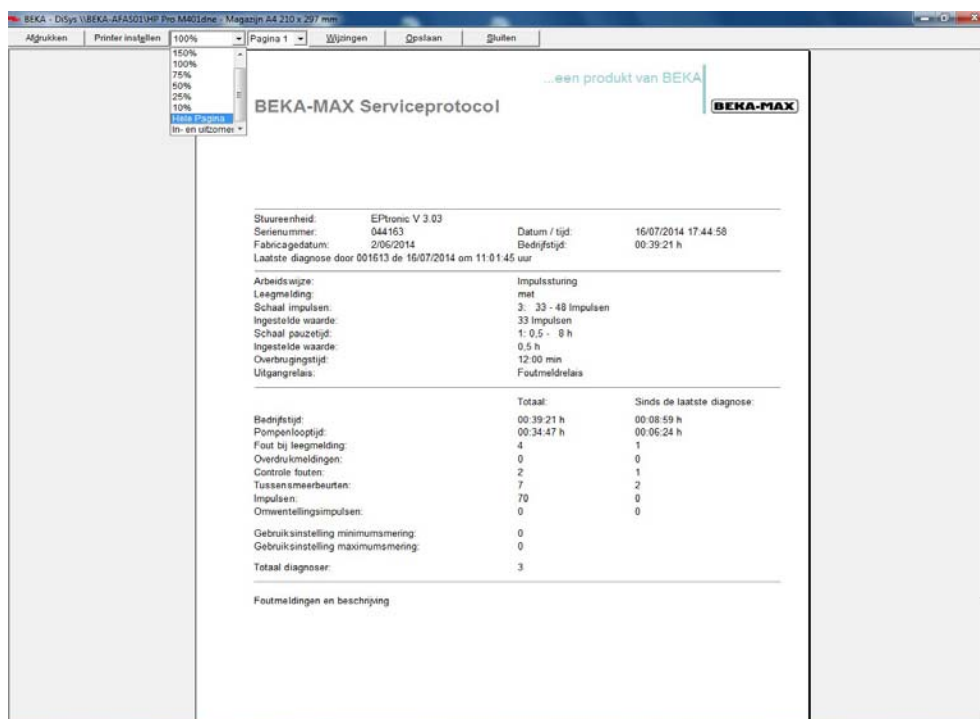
BEKA - DiSys \\BEKA-AFAS01\HP Pro M401dne - Magazijn A4 210 x 297 mm

Afdrukken Printer instellen 100% Pagina 1 Wijzingen Opslaan Sluiten

150%
100%
75%
50%
25%
10%
Hele Pagina
In- en uitzomen

...een produkt van BEKA

BEKA-MAX Serviceprotocol

BEKA-MAX

Stuureenheid: EPtronic V 3.03
Serienummer: 044163 Datum / tijd: 16/07/2014 17:44:58
Fabricagedatum: 2/06/2014 Bedrijfstijd: 00:39:21 h
Laatste diagnose door 001613 de 16/07/2014 om 11:01:45 uur

| | | |
|---|---|---|
| Arbeidswijze: | Impulssturing | |
| Leegmelding: | met | |
| Schaal impulsen: | 3: 33 - 48 Impulsen | |
| Ingestelde waarde: | 33 Impulsen | |
| Schaal pauzetijd: | 1: 0,5 - 8 h | |
| Ingestelde waarde: | 0,5 h | |
| Overbrugingstijd: | 12:00 min | |
| Uitgangrelais: | Foutmeldrelais | |
| | Totaal: | Sinds de laatste diagnose: |
| Bedrijfstijd: | 00:39:21 h | 00:08:59 h |
| Pompenlooptijd: | 00:34:47 h | 00:06:24 h |
| Fout bij leegmelding: | 4 | 1 |
| Overdrukmeldingen: | 0 | 0 |
| Controle fouten: | 2 | 1 |
| Tussensmeerbeurten: | 7 | 2 |
| Impulsen: | 70 | 0 |
| Omwentelingsimpulsen: | 0 | 0 |
| Gebruiksinstelling minimumsmering: | 0 | |
| Gebruiksinstelling maximumsmering: | 0 | |
| Totaal diagnoser: | 3 | |

Foutmeldingen en beschrijving